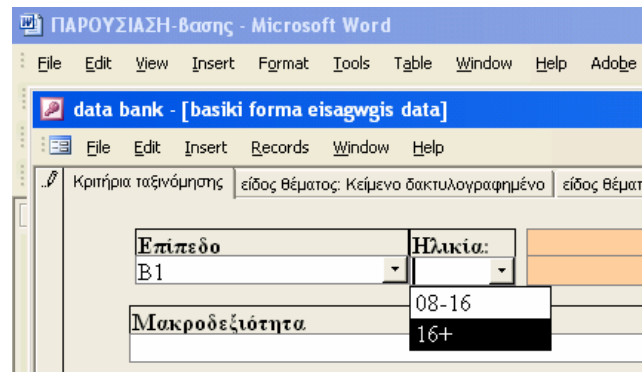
ΠΑΡΟΥΣΙΑΣΗ-Βασης - Microsoft Word

File Edit View Insert Format Tools Table Window Help Adobe

data bank - [basiki forma eisagwgis data]

File Edit Insert Records Window Help

Κριτήρια ταξινόμησης | είδος θέματος: Κείμενο δακτυλογραφημένο | είδος θέματ

Επίπεδο
B1

Ηλικία:

08-16
16+

Μακροδεξιότητα